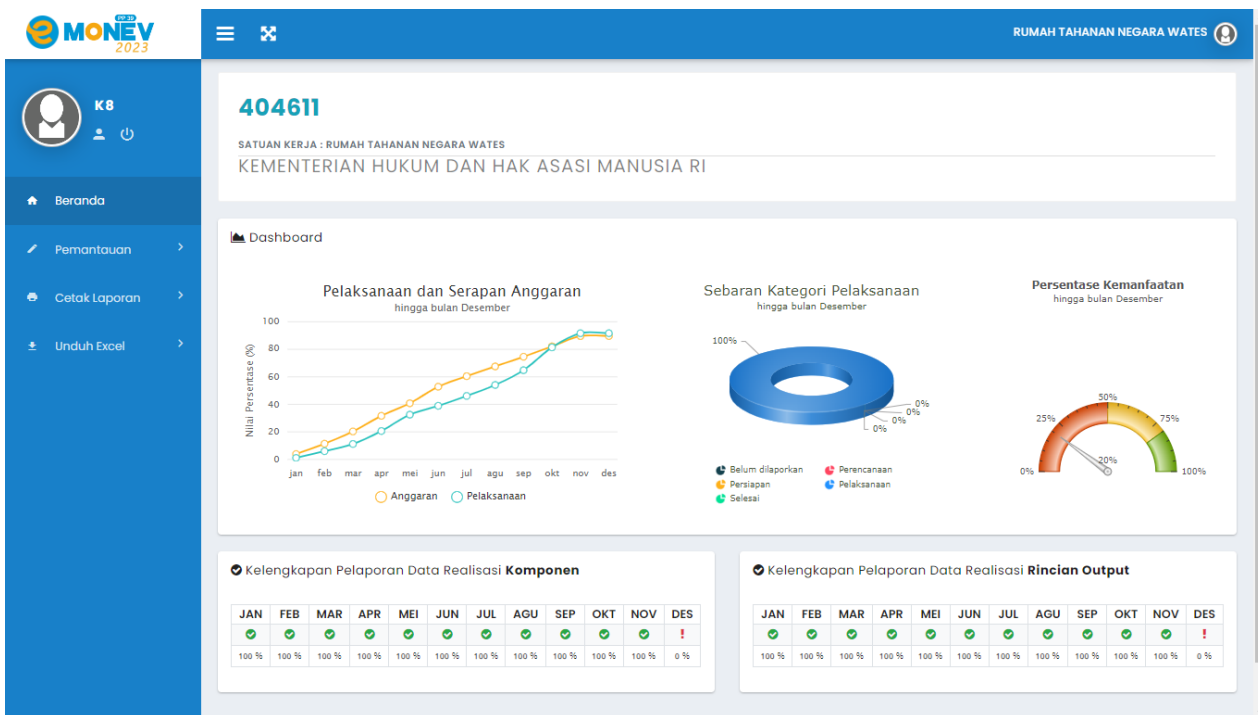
e MONEV PP 39 2023

RUMAH TAHANAN NEGARA WATES

K8

Beranda
Pemantauan
Cetak Laporan
Unduh Excel

404611

SATUAN KERJA : RUMAH TAHANAN NEGARA WATES
KEMENTERIAN HUKUM DAN HAK ASASI MANUSIA RI

Dashboard

Pelaksanaan dan Serapan Anggaran
hingga bulan Desember

Nilai Persentase (%)
100
80
60
40
20
0
jan feb mar apr mei jun jul agu sep okt nov des
Anggaran Pelaksanaan

Sebaran Kategori Pelaksanaan
hingga bulan Desember
100%
0%
0%
0%
0%
Belum dilaporkan
Perencanaan
Persiapan
Pelaksanaan
Selesai

Persentase Kemanfaatan
hingga bulan Desember
0%
25%
50%
75%
100%
20%

Kelengkapan Pelaporan Data Realisasi **Komponen**

| JAN | FEB | MAR | APR | MEI | JUN | JUL | AGU | SEP | OKT | NOV | DES |
|---|---|---|---|---|---|---|---|---|---|---|---|
| ✔ | ✔ | ✔ | ✔ | ✔ | ✔ | ✔ | ✔ | ✔ | ✔ | ✔ | ! |
| 100 % | 100 % | 100 % | 100 % | 100 % | 100 % | 100 % | 100 % | 100 % | 100 % | 100 % | 0 % |

Kelengkapan Pelaporan Data Realisasi **Rincian Output**

| JAN | FEB | MAR | APR | MEI | JUN | JUL | AGU | SEP | OKT | NOV | DES |
|---|---|---|---|---|---|---|---|---|---|---|---|
| ✔ | ✔ | ✔ | ✔ | ✔ | ✔ | ✔ | ✔ | ✔ | ✔ | ✔ | ! |
| 100 % | 100 % | 100 % | 100 % | 100 % | 100 % | 100 % | 100 % | 100 % | 100 % | 100 % | 0 % |